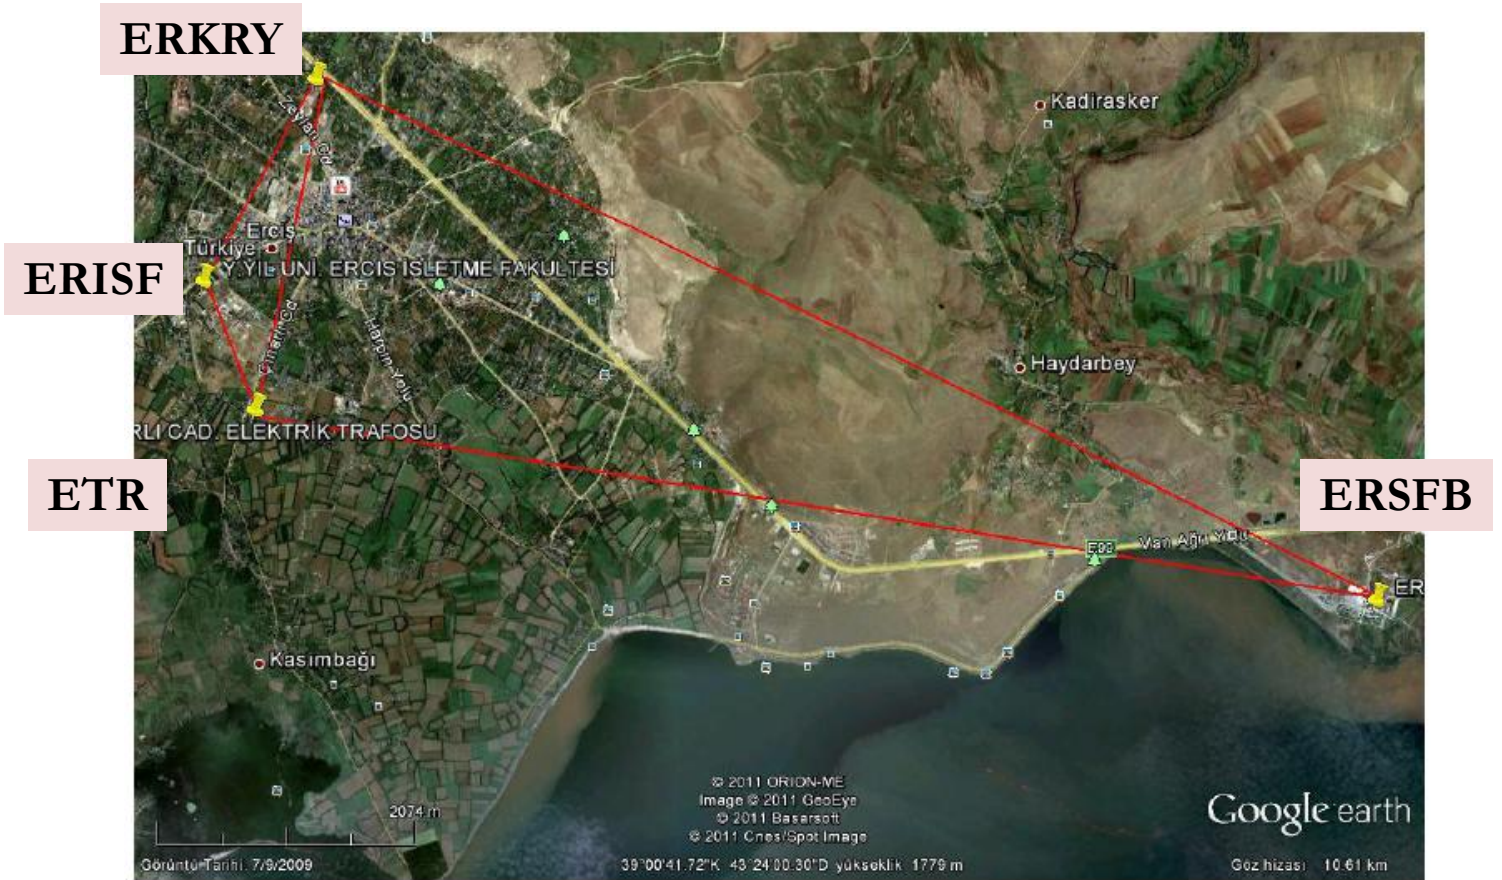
ERKRY

Zeytin Cd

Kadirasker

Erciş
Türkiye

ERISF

Y.YIL UNİ. ERCIŞ İŞLETME FAKULTESİ

Cumhuriyet Cd

Hatun Yolu

Haydarbey

ETR

RLI CAD. ELEKTRİK TRAFOSU

ERSFB

E99 Van Ağrı Yolu

ER

Kasımbağı

2074 m

© 2011 ORION-ME
Image © 2011 GeoEye
© 2011 Basarsoft
© 2011 Cnes/Spot Image

Google earth

Görüntü Tarihi: 7/9/2009

39°00'41.72"K 43°24'00.30"D yükseklik 1779 m

Göz hizası 10.61 km